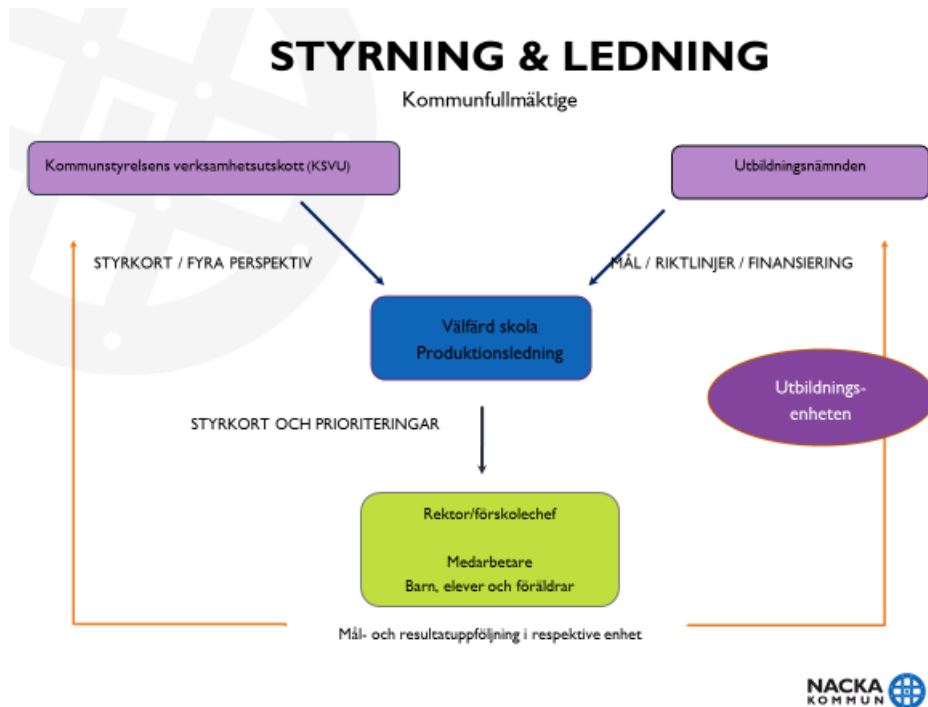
STYRNING & LEDNING

Kommunfullmäktige

Kommunstyrelsens verksamhetsutskott (KSVU)

Utbildningsnämnden

STYRKORT / FYRA PERSPEKTIV

MÅL / RIKTLINJER / FINANSIERING

Välfärd skola
Produktionsledning

Utbildnings-enheten

STYRKORT OCH PRIORITERINGAR

Rektor/förskolechef

Medarbetare
Barn, elever och föräldrar

Mål- och resultatuppföljning i respektive enhet

NACKA KOMMUN